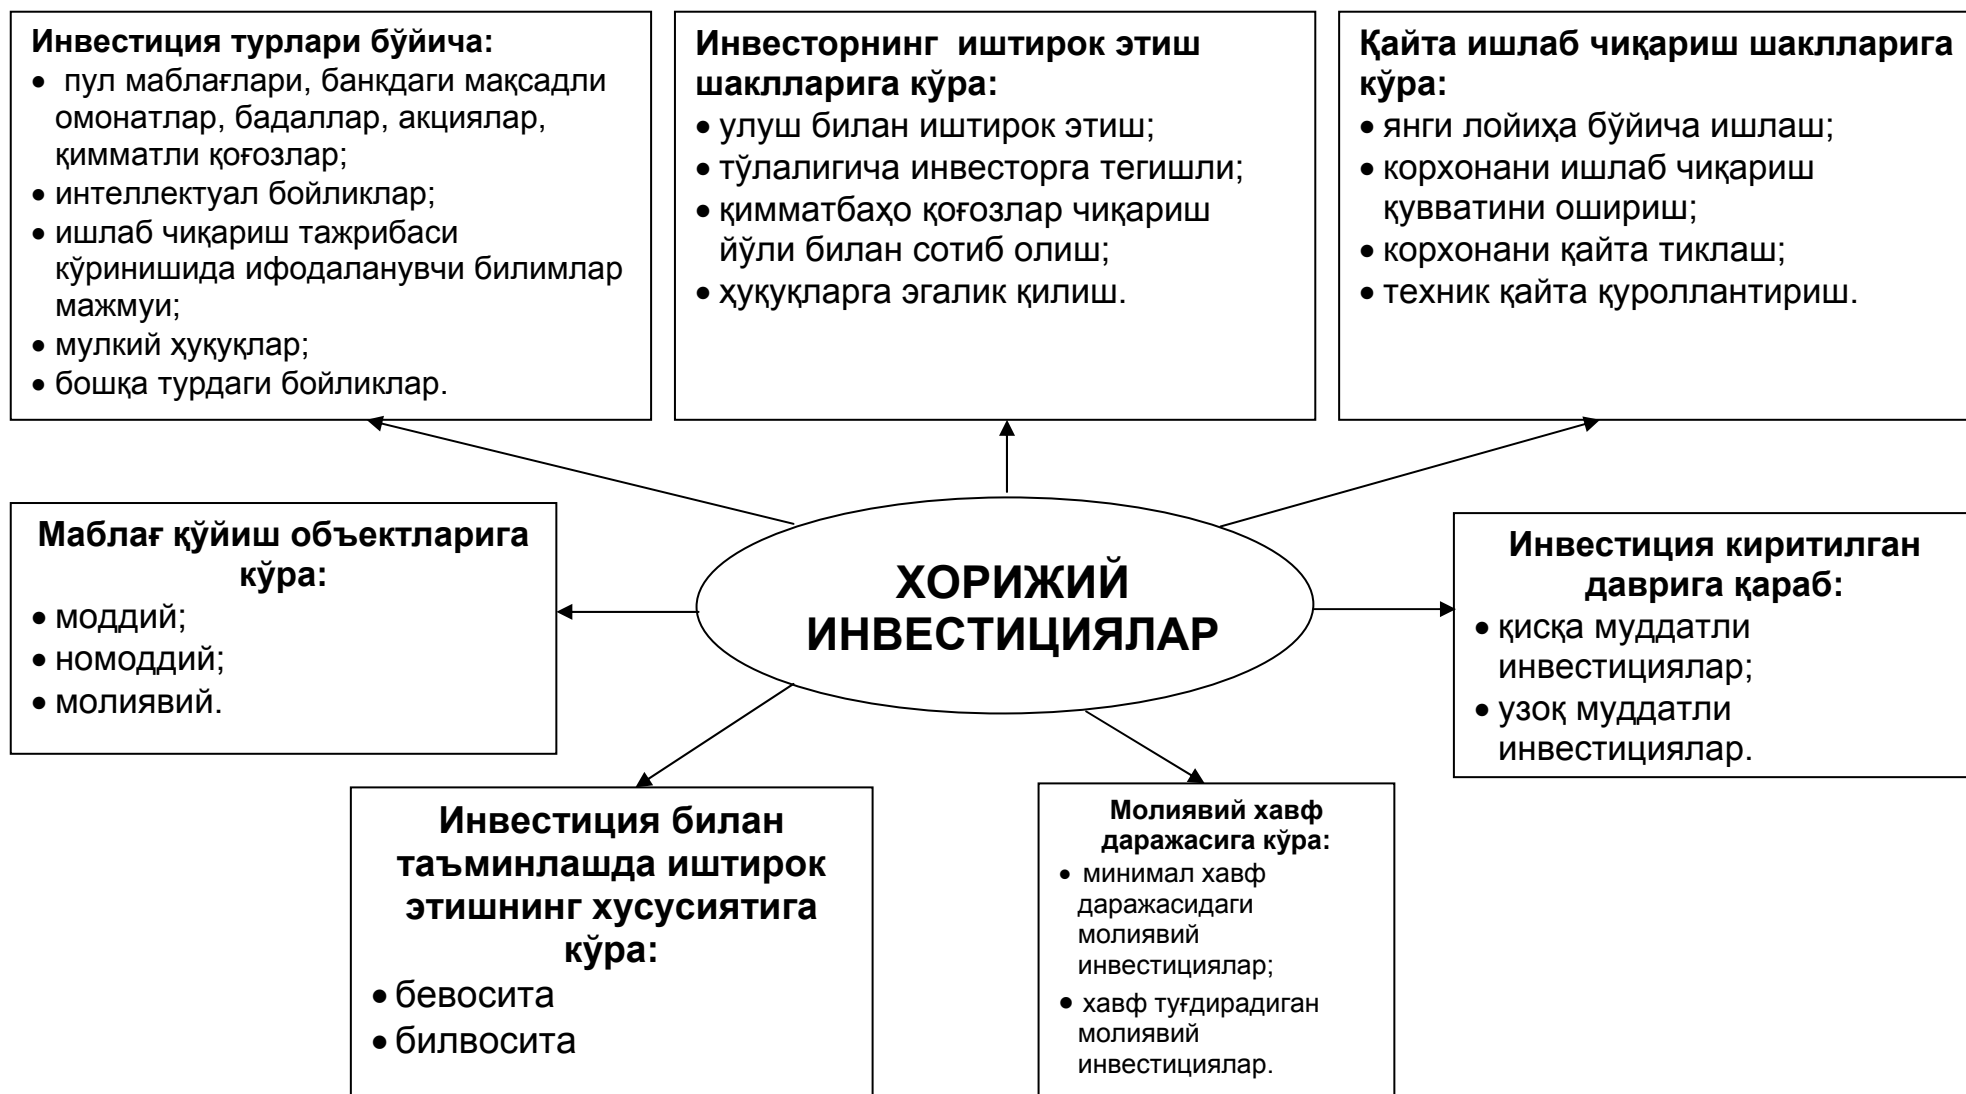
**Инвестиция турлари бўйича:**
• пул маблағлари, банкдаги мақсадли омонатлар, бадаллар, акциялар, қимматли қоғозлар;
• интеллектуал бойликлар;
• ишлаб чиқариш тажрибаси кўринишида ифодаланувчи билимлар мажмуи;
• мулкий ҳуқуқлар;
• бошқа турдаги бойликлар.

**Инвесторнинг иштирок этиш шаклларига кўра:**
• улуш билан иштирок этиш;
• тўлалигича инвесторга тегишли;
• қимматбаҳо қоғозлар чиқариш йўли билан сотиб олиш;
• ҳуқуқларга эгалик қилиш.

**Қайта ишлаб чиқариш шаклларига кўра:**
• янги лойиҳа бўйича ишлаш;
• корхонани ишлаб чиқариш қувватини ошириш;
• корхонани қайта тиклаш;
• техник қайта қуроллантириш.

**Маблағ қўйиш объектларига кўра:**
• моддий;
• номоддий;
• молиявий.

**ХОРИЖИЙ ИНВЕСТИЦИЯЛАР**

**Инвестиция киритилган даврига қараб:**
• қисқа муддатли инвестициялар;
• узоқ муддатли инвестициялар.

**Инвестиция билан таъминлашда иштирок этишнинг хусусиятига кўра:**
• бевосита
• билвосита

**Молиявий хавф даражасига кўра:**
• минимал хавф даражасидаги молиявий инвестициялар;
• хавф туғдирадиган молиявий инвестициялар.